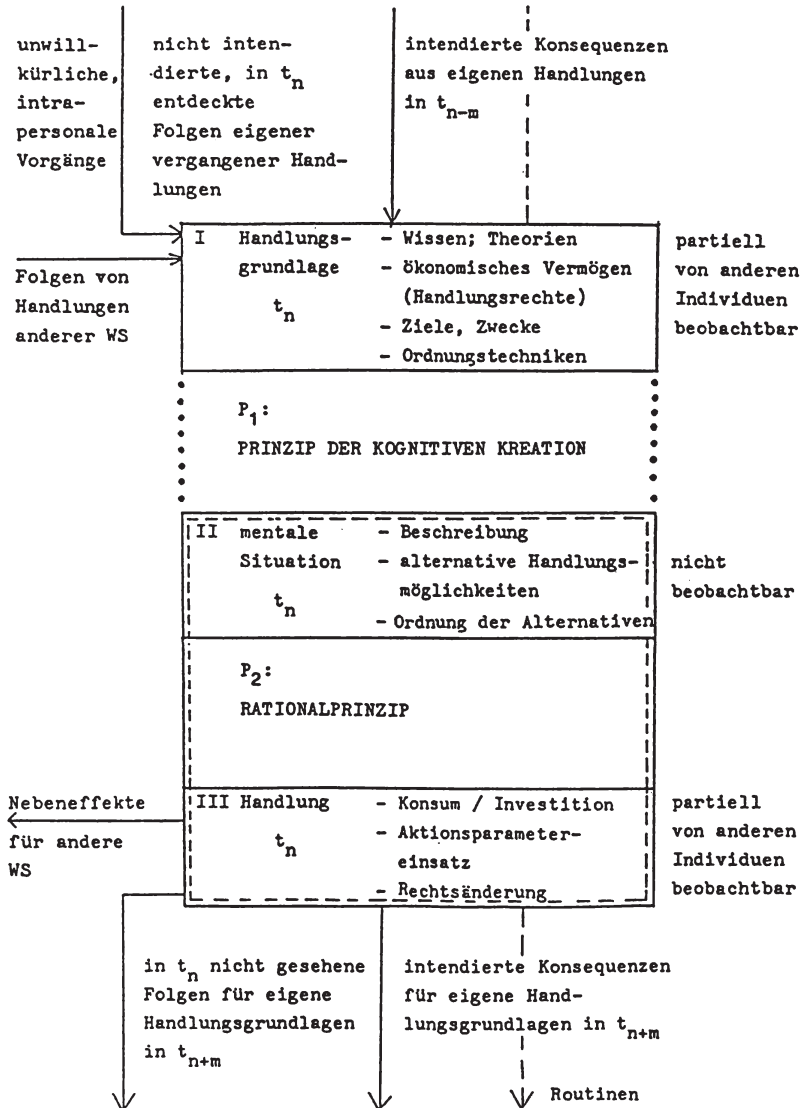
unwillkürliche, intrapersonale Vorgänge

nicht intendierte, in $t_n$ entdeckte Folgen eigener vergangener Handlungen

intendierte Konsequenzen aus eigenen Handlungen in $t_{n-m}$

Folgen von Handlungen anderer WS

I Handlungsgrundlage $t_n$

- Wissen; Theorien
- ökonomisches Vermögen (Handlungsrechte)
- Ziele, Zwecke
- Ordnungstechniken

partiell von anderen Individuen beobachtbar

$P_1$:

PRINZIP DER KOGNITIVEN KREATION

II mentale Situation $t_n$

- Beschreibung
- alternative Handlungsmöglichkeiten
- Ordnung der Alternativen

nicht beobachtbar

$P_2$:

RATIONALPRINZIP

Nebeneffekte für andere WS

III Handlung $t_n$

- Konsum / Investition
- Aktionsparametereinsatz
- Rechtsänderung

partiell von anderen Individuen beobachtbar

in $t_n$ nicht gesehene Folgen für eigene Handlungsgrundlagen in $t_{n+m}$

intendierte Konsequenzen für eigene Handlungsgrundlagen in $t_{n+m}$

Routinen